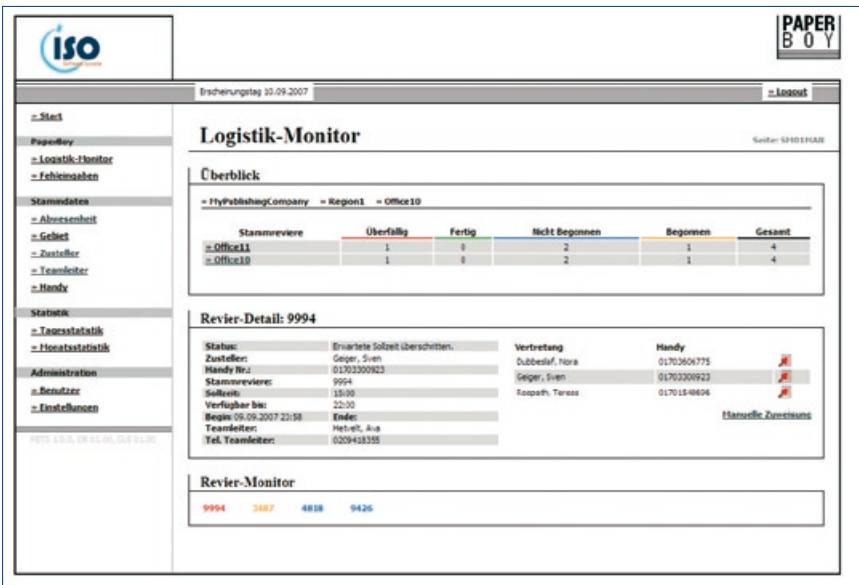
iso

PAPER BOY

Erscheinungstag 10.09.2007

» Logout

» Start

PaperBoy

» Logistik-Monitor

» Fehleingaben

Stammdaten

» Abwesenheit

» Gebiet

» Zusteller

» Teamleiter

» Handy

Statistik

» Tagesstatistik

» Monatsstatistik

Administration

» Benutzer

» Einstellungen

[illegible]

Logistik-Monitor

Seite: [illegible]

Überblick

» MyPublishingCompany » Region1 » Office10

| Stammreviere | Überfällig | Fertig | Nicht Begonnen | Begonnen | Gesamt |
|---|---|---|---|---|---|
| » Office11 | 1 | 0 | 2 | 1 | 4 |
| » Office10 | 1 | 0 | 2 | 1 | 4 |

Revier-Detail: 9994

| Status: | Erwartete Sollzeit überschritten. |
|---|---|
| Zusteller: | Geiger, Sven |
| Handy Nr.: | 01703300923 |
| Stammreviere: | 9994 |
| Sollzeit: | 15:00 |
| Verfügbar bis: | 22:30 |
| Begin: 09.09.2007 23:58 | Ende: |
| Teamleiter: | Hetvelt, Ava |
| Tel. Teamleiter: | 0209418355 |

| Vertretung | Handy |
|---|---|
| Dubbeslaf, Nora | 01703606775 |
| Geiger, Sven | 01703300923 |
| Rospoth, Teresa | 01701548696 |

Manuelle Zuweisung

Revier-Monitor

9994 3487 4818 9426